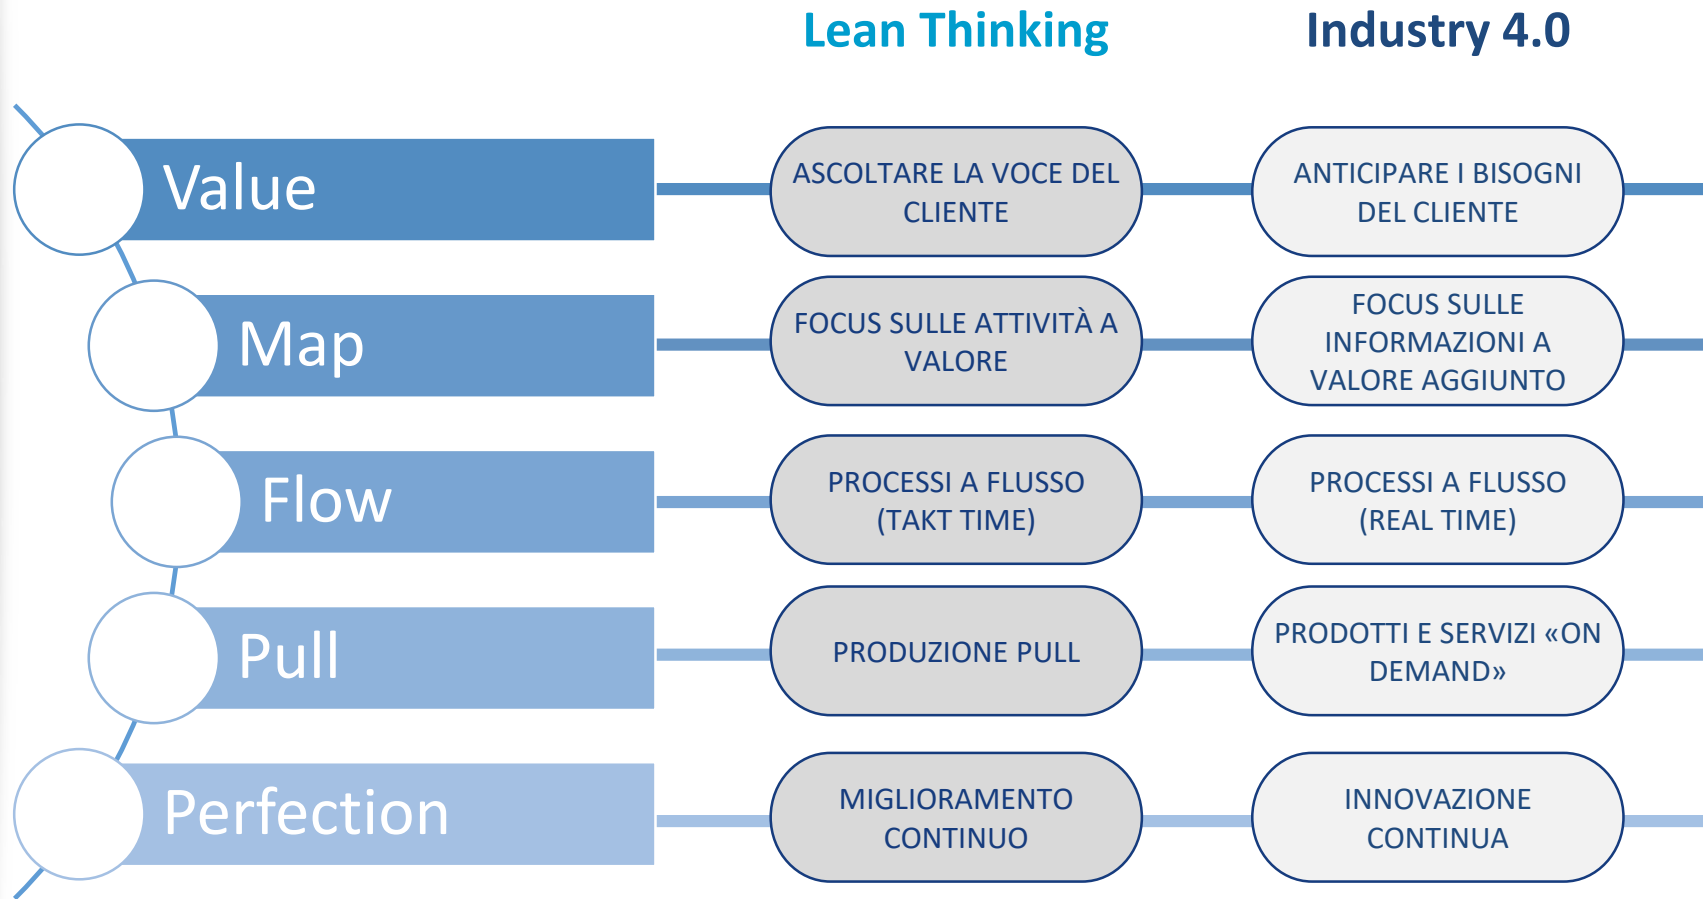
Lean Thinking

Industry 4.0

Value

ASCOLTARE LA VOCE DEL CLIENTE

ANTICIPARE I BISOGNI DEL CLIENTE

Map

FOCUS SULLE ATTIVITÀ A VALORE

FOCUS SULLE INFORMAZIONI A VALORE AGGIUNTO

Flow

PROCESSI A FLUSSO (TAKT TIME)

PROCESSI A FLUSSO (REAL TIME)

Pull

PRODUZIONE PULL

PRODOTTI E SERVIZI «ON DEMAND»

Perfection

MIGLIORAMENTO CONTINUO

INNOVAZIONE CONTINUA